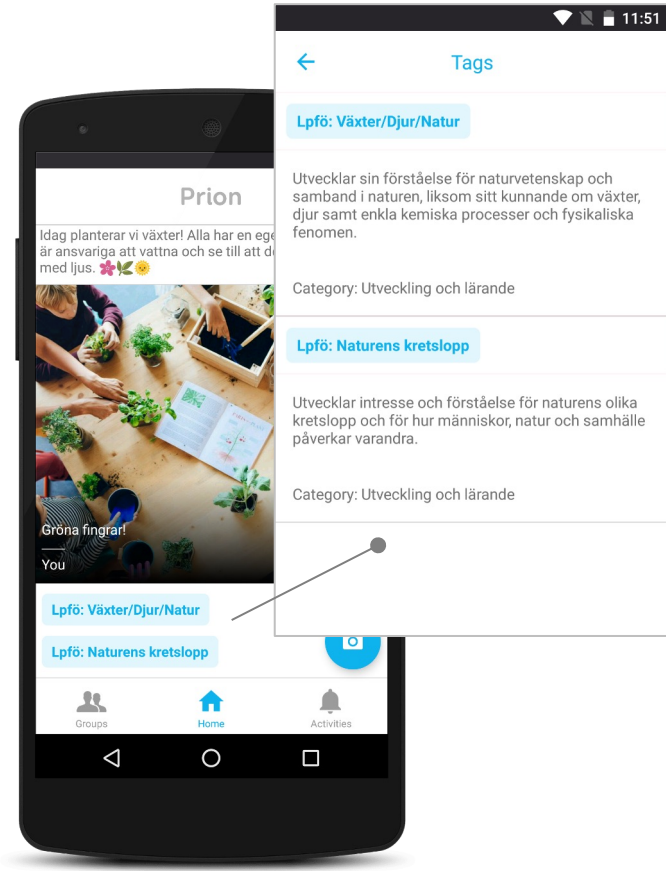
11:51

Tags

Lpfö: Växter/Djur/Natur

Utvecklar sin förståelse för naturvetenskap och samband i naturen, liksom sitt kunnande om växter, djur samt enkla kemiska processer och fysikaliska fenomen.

Category: Utveckling och lärande

Lpfö: Naturens kretslopp

Utvecklar intresse och förståelse för naturens olika kretslopp och för hur människor, natur och samhälle påverkar varandra.

Category: Utveckling och lärande

Prion

Idag planterar vi växter! Alla har en ege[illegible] är ansvariga att vattna och se till att d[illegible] med ljus. 🌸🌿🌞

Gröna fingrar!

You

Lpfö: Växter/Djur/Natur

Lpfö: Naturens kretslopp

Groups

Home

Activities